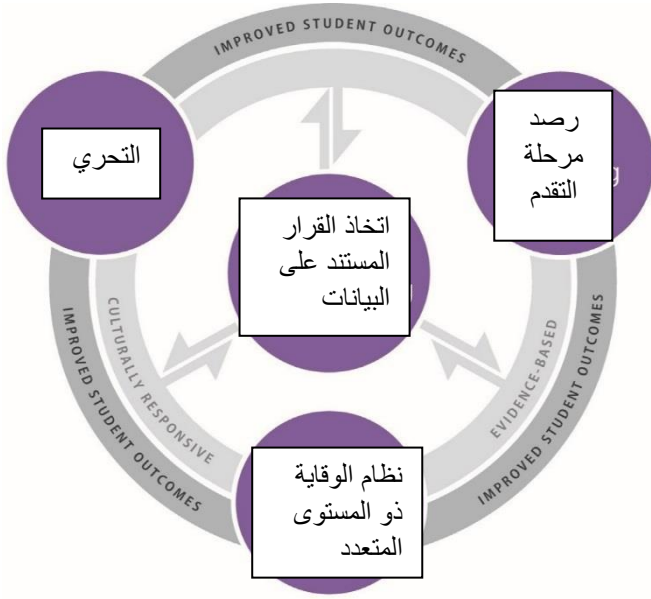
IMPROVED STUDENT OUTCOMES

التحري

رصد مرحلة التقدم

اتخاذ القرار المستند على البيانات

CULTURALLY RESPONSIVE

EVIDENCE-BASED

IMPROVED STUDENT OUTCOMES

IMPROVED STUDENT OUTCOMES

نظام الوقاية ذو المستوى المتعدد